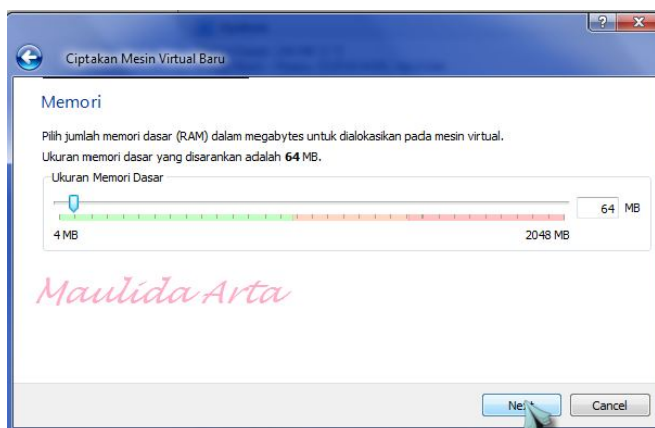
?

Ciptakan Mesin Virtual Baru

Memori

Pilih jumlah memori dasar (RAM) dalam megabytes untuk dialokasikan pada mesin virtual.

Ukuran memori dasar yang disarankan adalah **64** MB.

Ukuran Memori Dasar

64 MB

4 MB

2048 MB

Maulida Arta

Ne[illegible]

Cancel